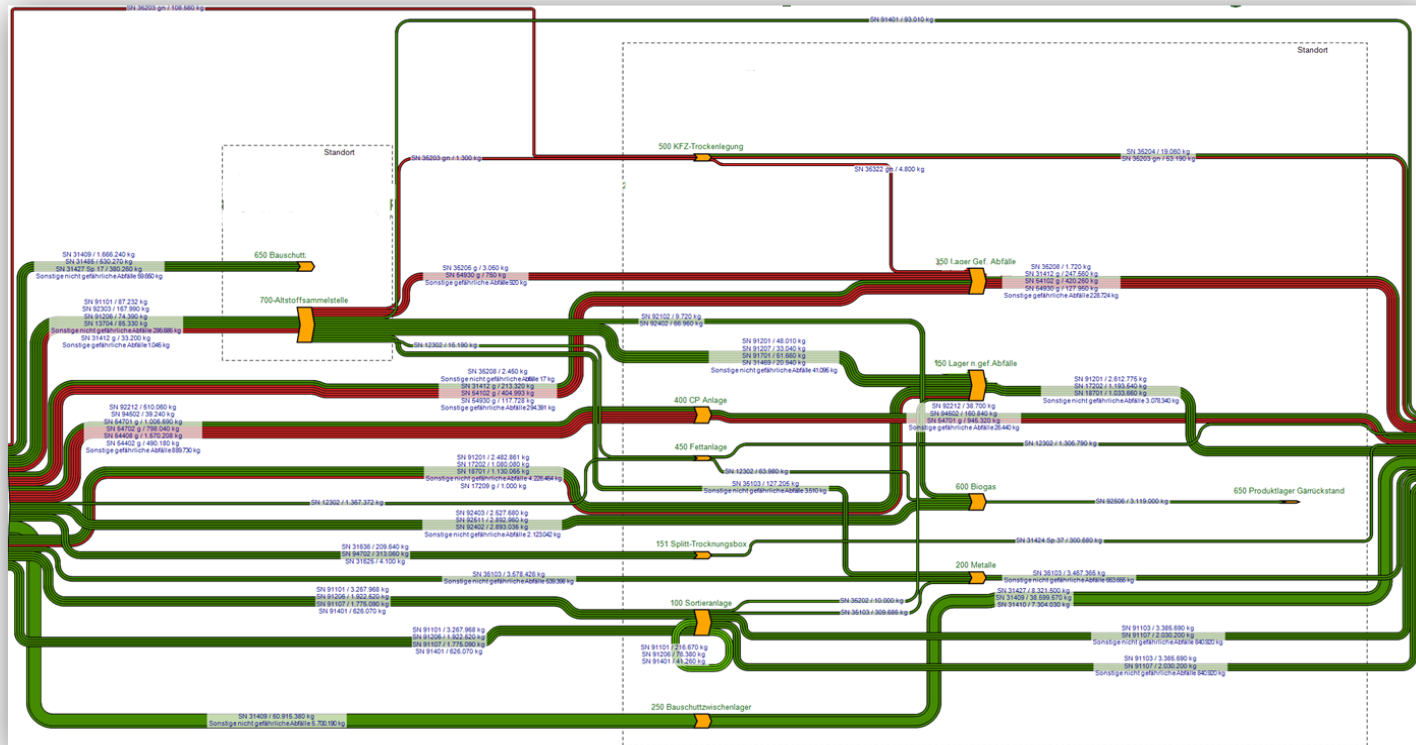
SN 36203 gn / 108.680 kg

SN 91401 / 93.010 kg

Standort

Standort

500 KFZ-Trockenlegung

SN 36203 gn / 1.300 kg

SN 36204 / 19.080 kg
SN 36203 gn / 53.190 kg

SN 36322 gn / 4.800 kg

SN 31409 / 1.666.240 kg
SN 31485 / 530.270 kg
SN 31427 Sp 17 / 380.260 kg
Sonstige nicht gefährliche Abfälle 69.650 kg

650 Bauschutt

150 Lager Gef. Abfälle

SN 36206 g / 3.050 kg
SN 54930 g / 750 kg
Sonstige gefährliche Abfälle 920 kg

SN 36208 / 1.720 kg
SN 31412 g / 247.580 kg
SN 54102 g / 420.260 kg
SN 54930 g / 127.950 kg
Sonstige gefährliche Abfälle 228.724 kg

700-Altstoffsammelstelle

SN 91101 / 87.232 kg
SN 92303 / 167.990 kg
SN 91206 / 74.390 kg
SN 13704 / 85.330 kg
Sonstige nicht gefährliche Abfälle 286.886 kg
SN 31412 g / 33.200 kg
Sonstige gefährliche Abfälle 1.046 kg

SN 92102 / 9.720 kg
SN 92402 / 66.960 kg

SN 12302 / 15.190 kg

SN 91201 / 48.010 kg
SN 91207 / 33.040 kg
SN 91701 / 81.660 kg
SN 31469 / 20.940 kg
Sonstige nicht gefährliche Abfälle 41.096 kg

150 Lager n.gef.Abfälle

SN 36208 / 2.450 kg
Sonstige nicht gefährliche Abfälle 17 kg
SN 31412 g / 213.320 kg
SN 54102 g / 404.993 kg
SN 54930 g / 117.728 kg
Sonstige gefährliche Abfälle 294.391 kg

SN 91201 / 2.612.775 kg
SN 17202 / 1.193.540 kg
SN 18701 / 1.033.660 kg
Sonstige nicht gefährliche Abfälle 3.078.340 kg

400 CP Anlage

SN 92212 / 610.060 kg
SN 94502 / 39.240 kg
SN 54701 g / 1.006.690 kg
SN 54702 g / 798.040 kg
SN 54408 g / 1.570.208 kg
SN 54402 g / 490.180 kg
Sonstige gefährliche Abfälle 889.730 kg

SN 92212 / 38.700 kg
SN 94502 / 160.840 kg
SN 54701 g / 946.320 kg
Sonstige gefährliche Abfälle 25.440 kg

SN 12302 / 1.306.790 kg

450 Fettanlage

SN 12302 / 63.980 kg

SN 91201 / 2.482.861 kg
SN 17202 / 1.080.080 kg
SN 18701 / 1.130.066 kg
Sonstige nicht gefährliche Abfälle 4.226.464 kg
SN 17209 g / 1.000 kg

SN 35103 / 127.205 kg
Sonstige nicht gefährliche Abfälle 3.510 kg

600 Biogas

SN 92506 / 3.119.000 kg

650 Produktlager Gärrückstand

SN 12302 / 1.367.372 kg

SN 92403 / 2.527.680 kg
SN 92611 / 2.892.960 kg
SN 92402 / 2.893.036 kg
Sonstige nicht gefährliche Abfälle 2.123.042 kg

151 Splitt-Trocknungsbox

SN 31424 Sp 37 / 300.680 kg

SN 31636 / 209.640 kg
SN 94702 / 313.060 kg
SN 31626 / 4.100 kg

200 Metalle

SN 35103 / 3.578.426 kg
Sonstige nicht gefährliche Abfälle 539.396 kg

SN 35103 / 3.467.365 kg
Sonstige nicht gefährliche Abfälle 563.666 kg

SN 91101 / 3.267.968 kg
SN 91206 / 1.922.520 kg
SN 91107 / 1.776.080 kg
SN 91401 / 626.070 kg

100 Sortieranlage

SN 35202 / 10.000 kg

SN 35103 / 309.686 kg

SN 31427 / 8.321.500 kg
SN 31409 / 38.599.570 kg
SN 31410 / 7.304.030 kg

SN 91101 / 3.267.968 kg
SN 91206 / 1.922.520 kg
SN 91107 / 1.776.080 kg
SN 91401 / 626.070 kg

SN 91103 / 3.385.690 kg
SN 91107 / 2.030.200 kg
Sonstige nicht gefährliche Abfälle 840.920 kg

SN 91101 / 216.670 kg
SN 91206 / 76.380 kg
SN 91401 / 41.260 kg

SN 91103 / 3.385.690 kg
SN 91107 / 2.030.200 kg
Sonstige nicht gefährliche Abfälle 840.920 kg

250 Bauschuttzwischenlager

SN 31409 / 60.915.380 kg
Sonstige nicht gefährliche Abfälle 5.700.190 kg